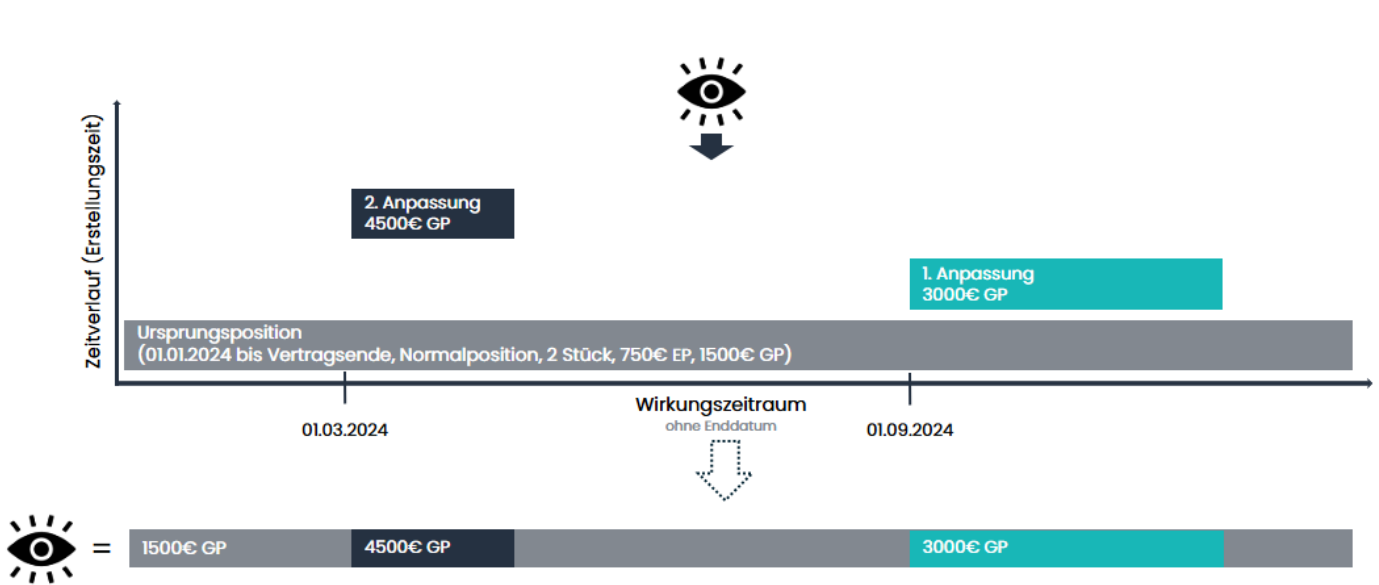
Zeitverlauf (Erstellungszeit)

2. Anpassung
4500€ GP

1. Anpassung
3000€ GP

Ursprungsposition
(01.01.2024 bis Vertragsende, Normalposition, 2 Stück, 750€ EP, 1500€ GP)

01.03.2024

Wirkungszeitraum
ohne Enddatum

01.09.2024

=

1500€ GP

4500€ GP

3000€ GP